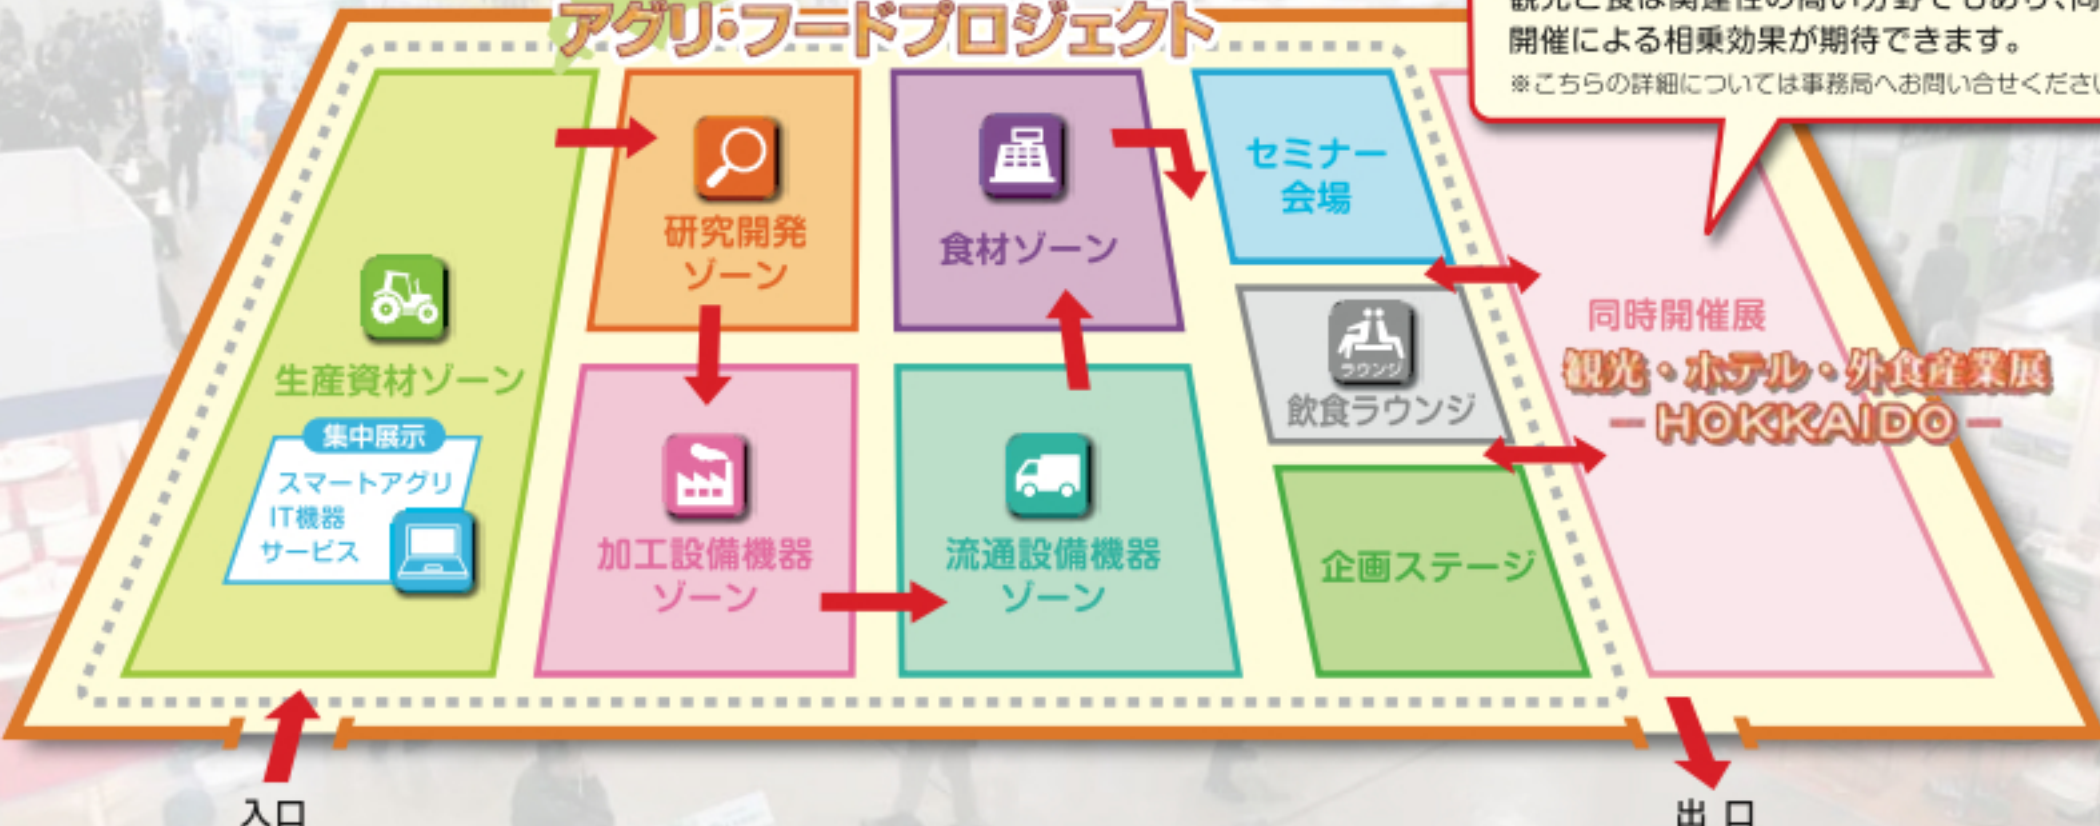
アグリ・フードプロジェクト

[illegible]
開催による相乗効果が期待できます。
※こちらの詳細については事務局へお問い合せくださ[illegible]

生産資材ゾーン

集中展示
スマートアグリ
IT機器
サービス

研究開発ゾーン

加工設備機器ゾーン

食材ゾーン

流通設備機器ゾーン

セミナー会場

ラウンジ
飲食ラウンジ

企画ステージ

同時開催展
観光・ホテル・外食産業展
－HOKKAIDO－

入口

出口